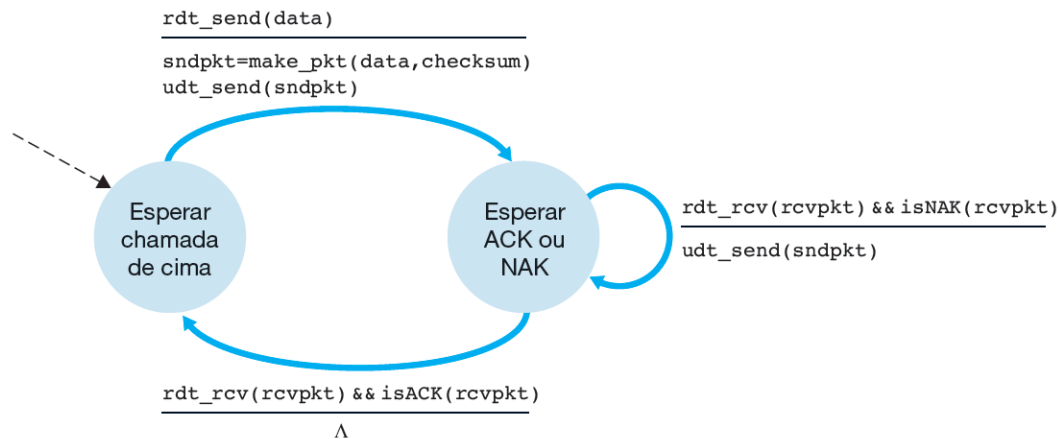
rdt_send(data)

sndpkt=make_pkt(data,checksum)
udt_send(sndpkt)

Esperar chamada de cima

Esperar ACK ou NAK

rdt_rcv(rcvpkt) && isNAK(rcvpkt)

udt_send(sndpkt)

rdt_rcv(rcvpkt) && isACK(rcvpkt)

$\Lambda$